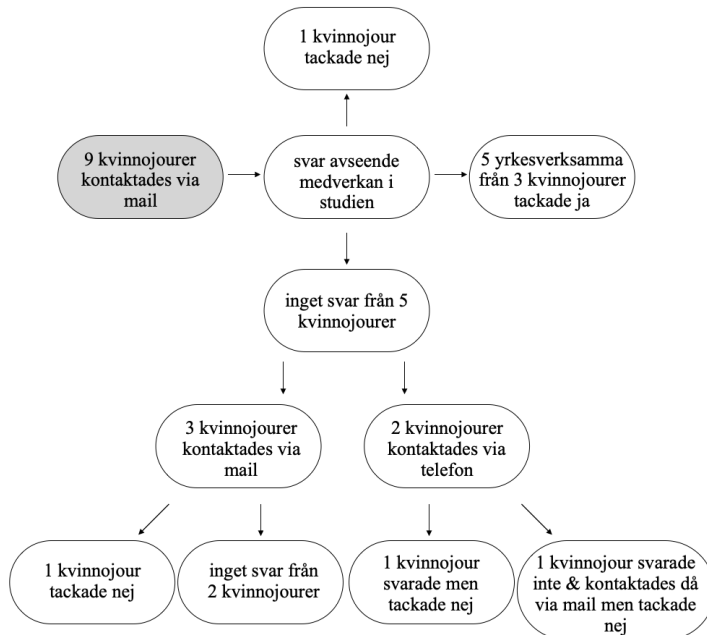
1 kvinnojour tackade nej

9 kvinnojourer kontaktades via mail

svar avseende medverkan i studien

5 yrkesverksamma från 3 kvinnojourer tackade ja

inget svar från 5 kvinnojourer

3 kvinnojourer kontaktades via mail

2 kvinnojourer kontaktades via telefon

1 kvinnojour tackade nej

inget svar från 2 kvinnojourer

1 kvinnojour svarade men tackade nej

1 kvinnojour svarade inte & kontaktades då via mail men tackade nej